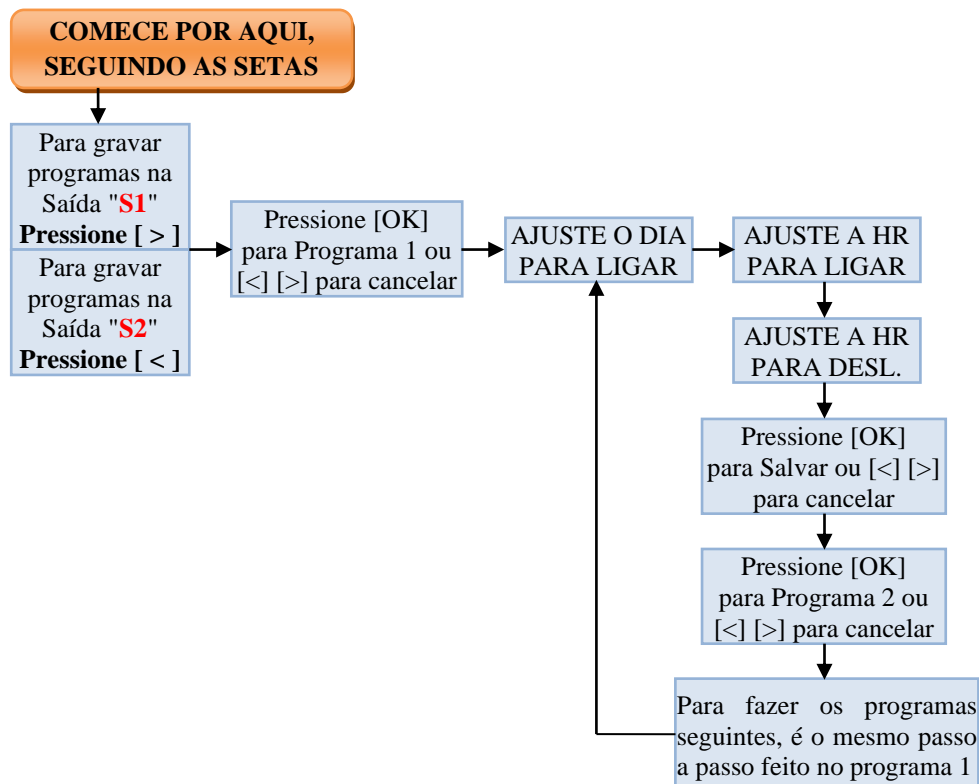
COMECE POR AQUI, SEGUINDO AS SETAS

Para gravar programas na Saída "S1" Pressione [ > ]

Para gravar programas na Saída "S2" Pressione [ < ]

Pressione [OK] para Programa 1 ou [<] [>] para cancelar

AJUSTE O DIA PARA LIGAR

AJUSTE A HR PARA LIGAR

AJUSTE A HR PARA DESL.

Pressione [OK] para Salvar ou [<] [>] para cancelar

Pressione [OK] para Programa 2 ou [<] [>] para cancelar

Para fazer os programas seguintes, é o mesmo passo a passo feito no programa 1